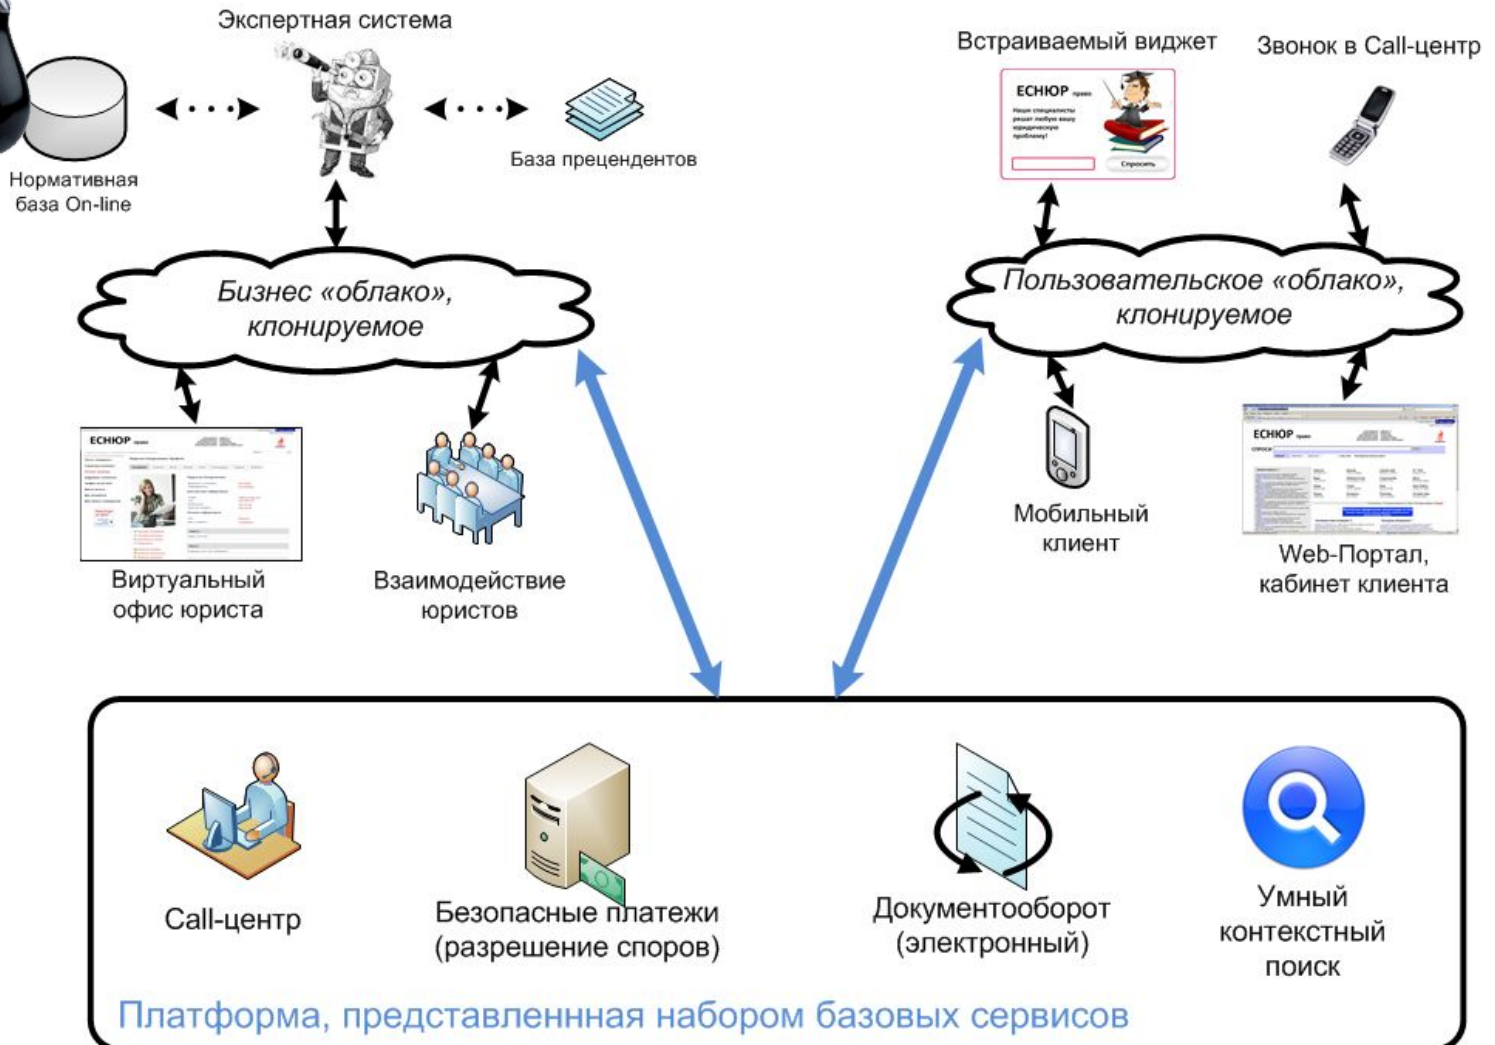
Экспертная система

Нормативная база On-line

База прецендентов

Встраиваемый виджет

ЕСНЮР право

Наши специалисты решат любую вашу юридическую проблему!

Спросить

Звонок в Call-центр

Бизнес «облако», клонируемое

Пользовательское «облако», клонируемое

ЕСНЮР право

Виртуальный офис юриста

Взаимодействие юристов

Мобильный клиент

ЕСНЮР право

Web-Портал, кабинет клиента

Call-центр

Безопасные платежи (разрешение споров)

Документооборот (электронный)

Умный контекстный поиск

Платформа, представленнная набором базовых сервисов